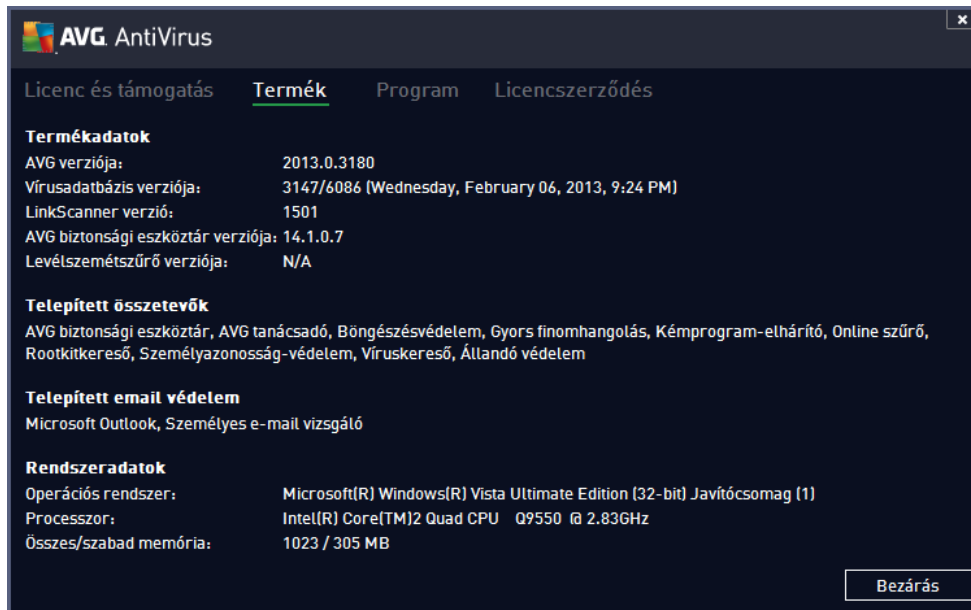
AVG AntiVirus

×

Licenc és támogatás Termék Program Licencszerződés

Termékadatok

| | |
|---|---|
| AVG verziója: | 2013.0.3180 |
| Vírusadatbázis verziója: | 3147/6086 (Wednesday, February 06, 2013, 9:24 PM) |
| LinkScanner verzió: | 1501 |
| AVG biztonsági eszköztár verziója: | 14.1.0.7 |
| Levélszemétszűrő verziója: | N/A |

Telepített összetevők

AVG biztonsági eszköztár, AVG tanácsadó, Böngészésvédelem, Gyors finomhangolás, Kémprogram-elhárító, Online szűrő, Rootkitkereső, Személyazonosság-védelem, Víruskereső, Állandó védelem

Telepített email védelem

Microsoft Outlook, Személyes e-mail vizsgáló

Rendszeradatok

| | |
|---|---|
| Operációs rendszer: | Microsoft(R) Windows(R) Vista Ultimate Edition (32-bit) Javítócsomag (1) |
| Processzor: | Intel(R) Core(TM)2 Quad CPU Q9550 @ 2.83GHz |
| Összes/szabad memória: | 1023 / 305 MB |

Bezárás